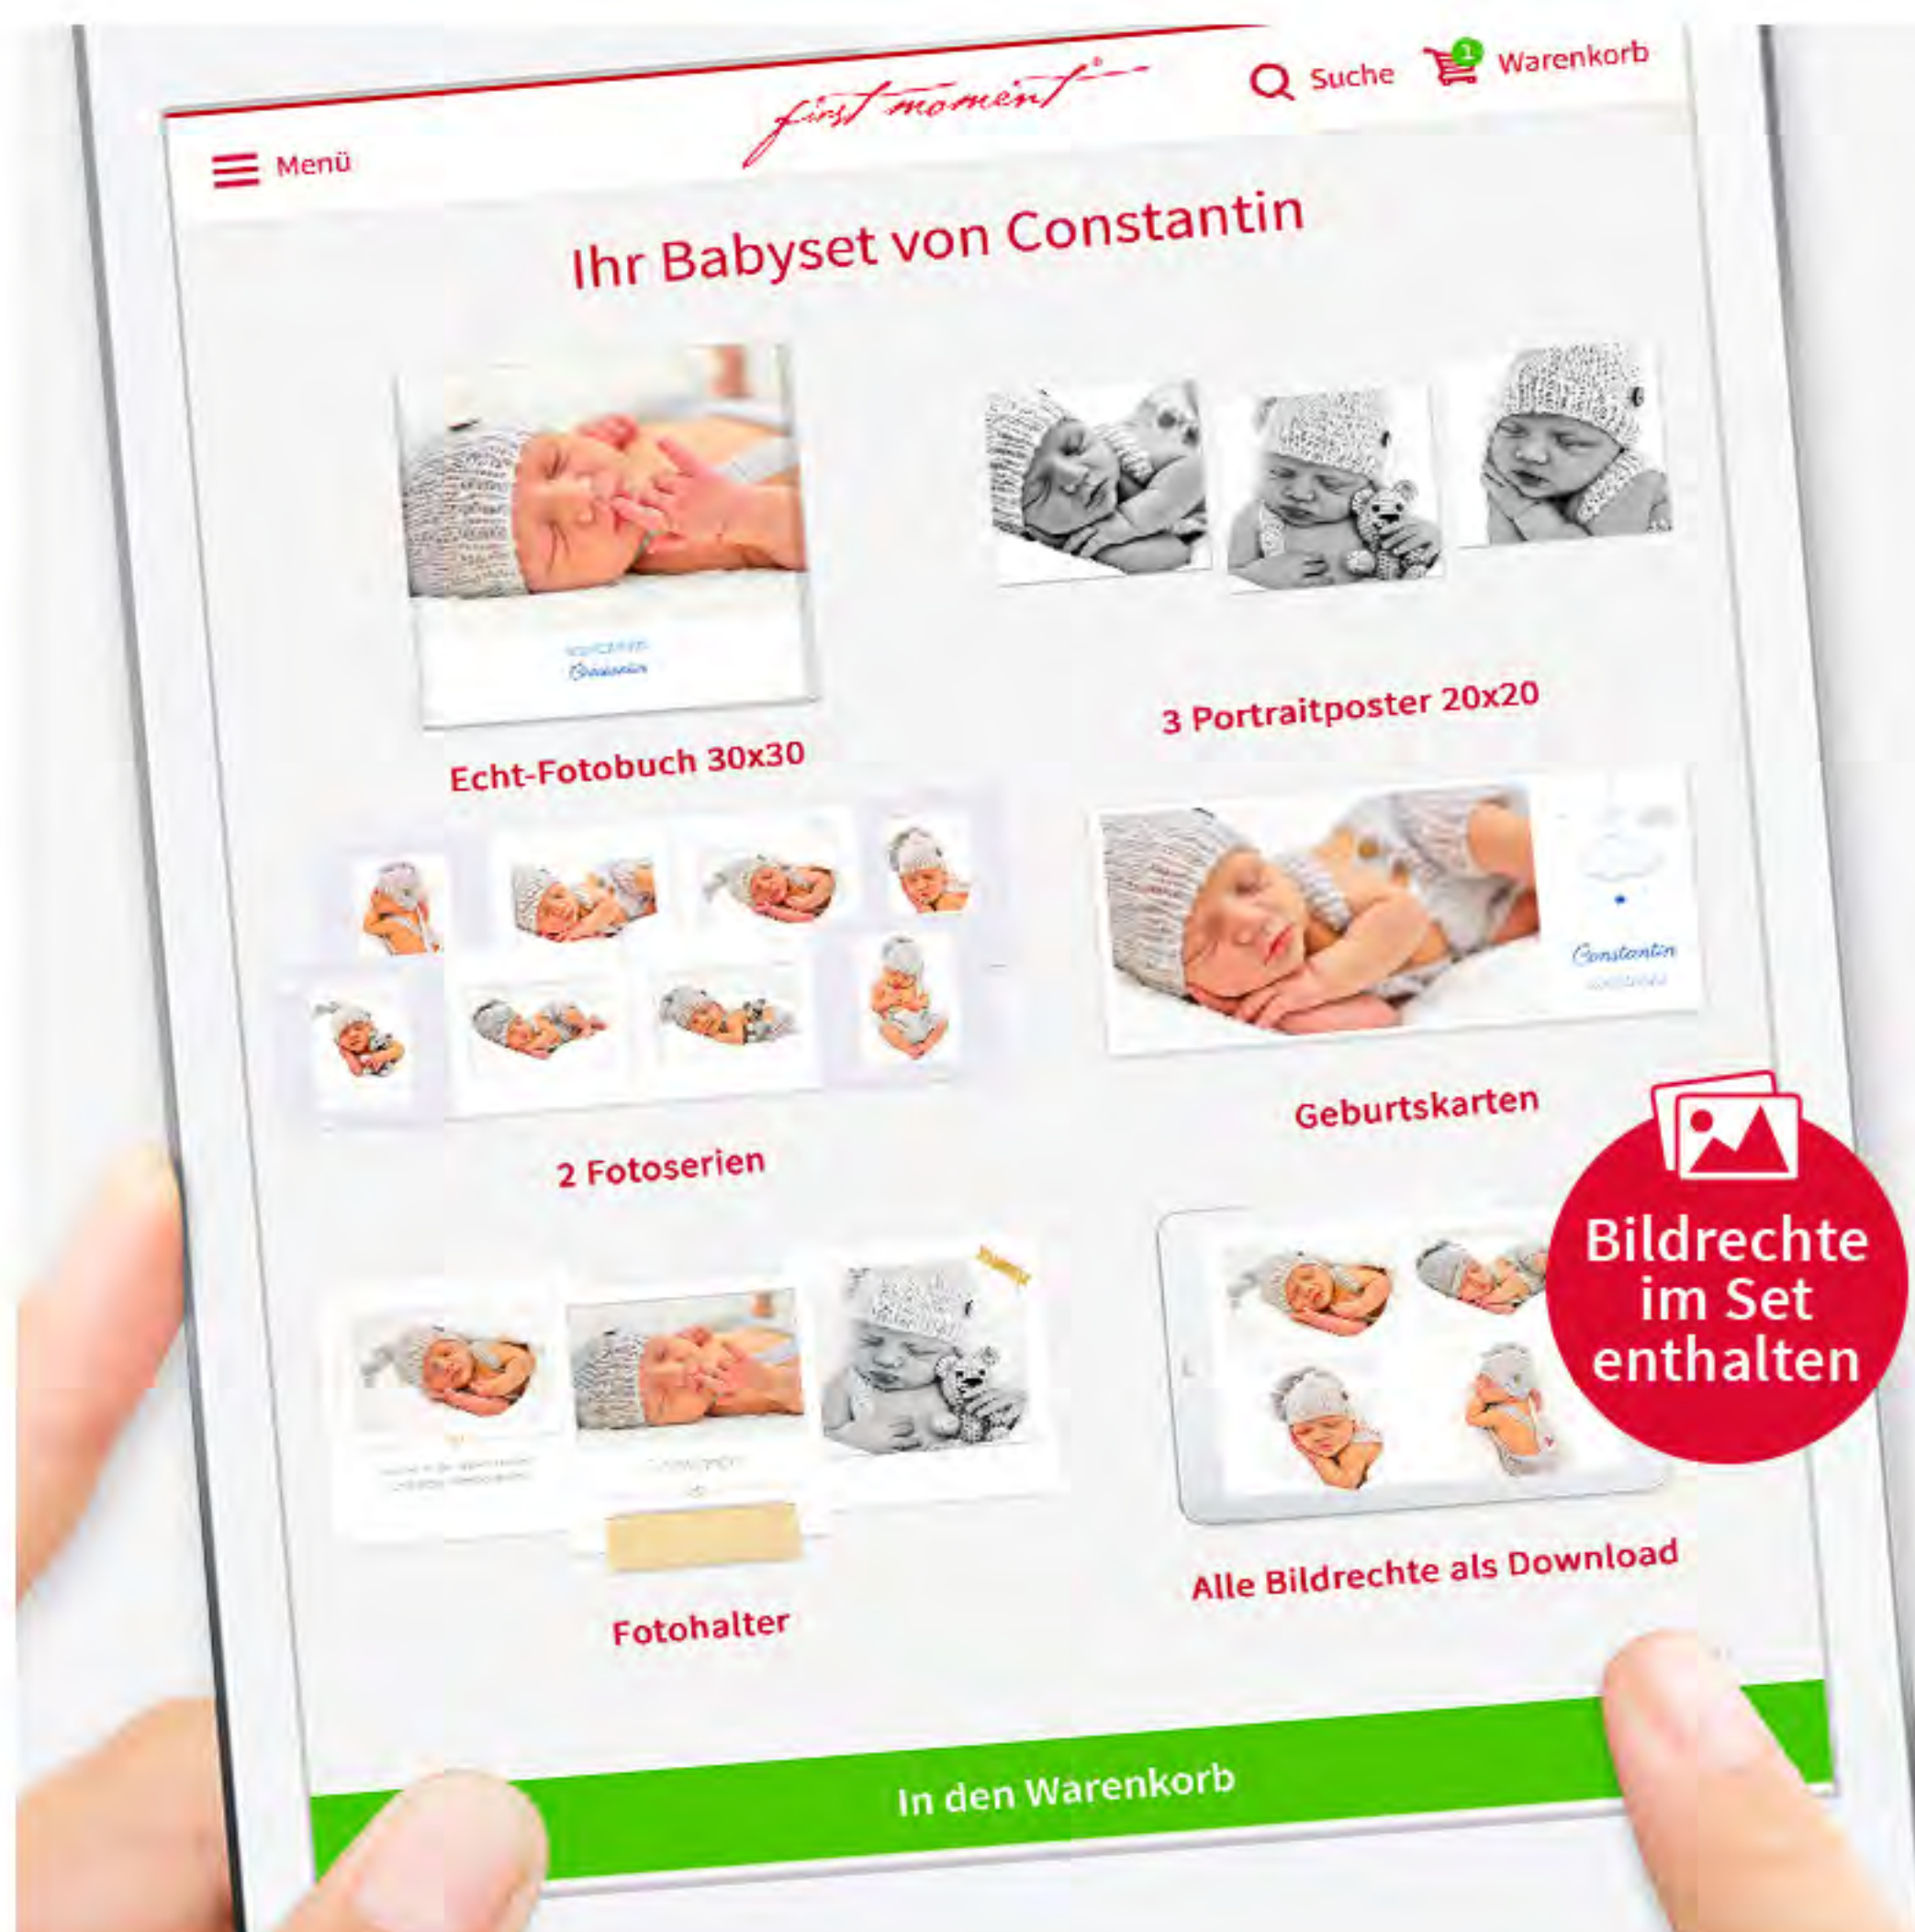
first moment®

Suche

1 Warenkorb

Menü

Ihr Babyset von Constantin

Constantin

Echt-Fotobuch 30x30

3 Portraitposter 20x20

Constantin

Geburtskarten

2 Fotoserien

Bildrechte im Set enthalten

Fotohalter

Alle Bildrechte als Download

In den Warenkorb